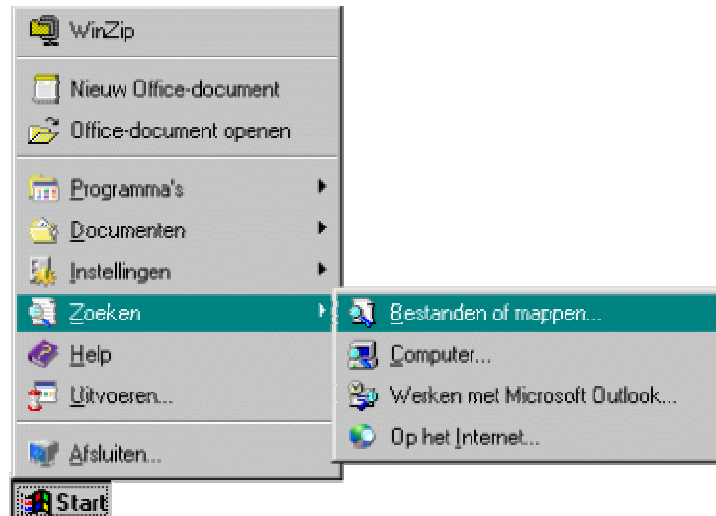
WinZip
Nieuw Office-document
Office-document openen
Programma's
Documenten
Instellingen
Zoeken
Help
Uitvoeren...
Afsluiten...
Bestanden of mappen...
Computer...
Werken met Microsoft Outlook...
Op het Internet...
Start